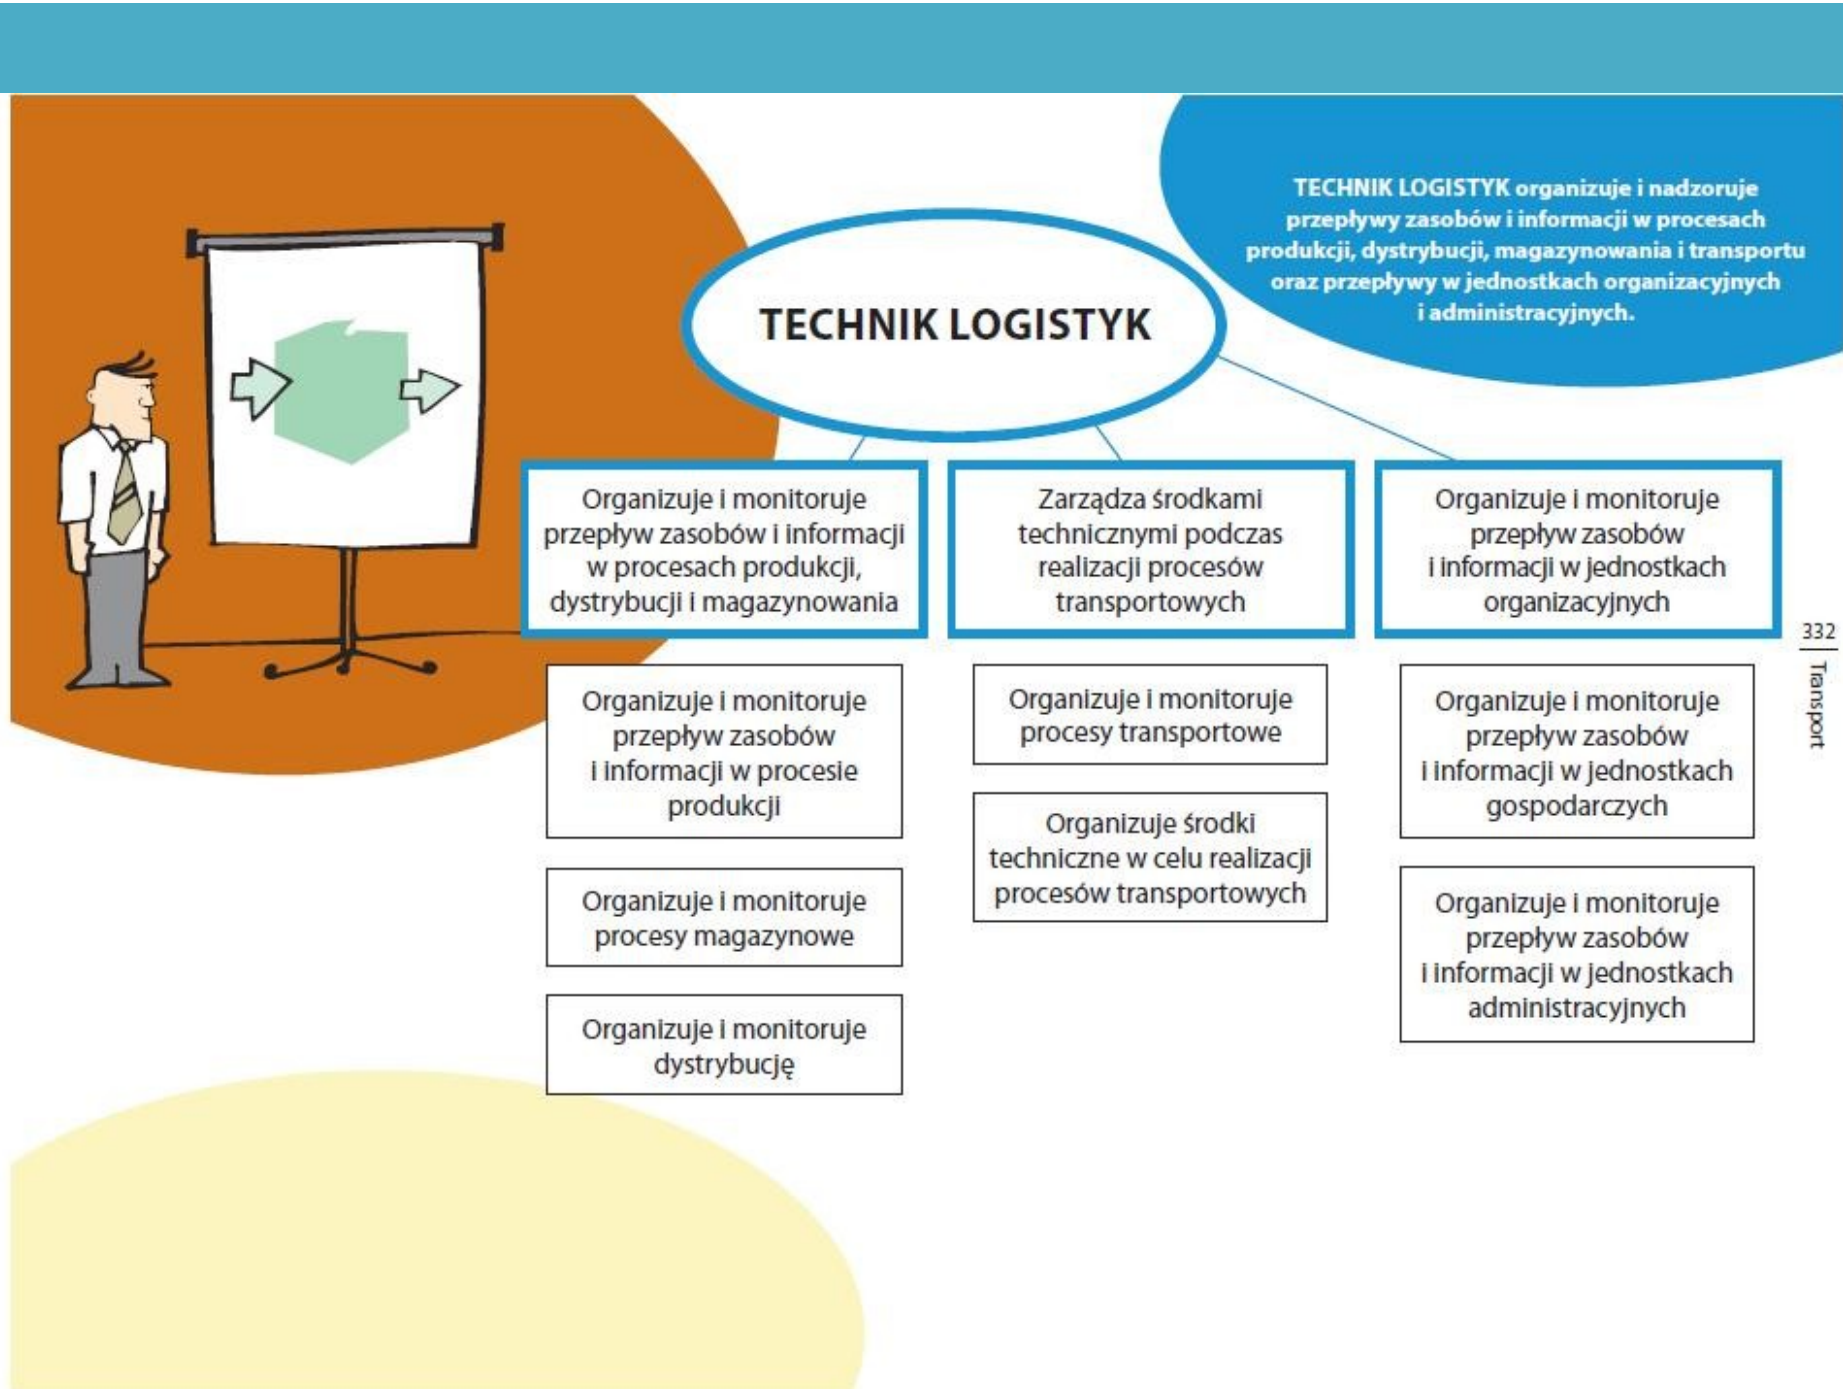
TECHNIK LOGISTYK organizuje i nadzoruje przepływy zasobów i informacji w procesach produkcji, dystrybucji, magazynowania i transportu oraz przepływy w jednostkach organizacyjnych i administracyjnych.

TECHNIK LOGISTYK

Organizuje i monitoruje przepływ zasobów i informacji w procesach produkcji, dystrybucji i magazynowania

Zarządza środkami technicznymi podczas realizacji procesów transportowych

Organizuje i monitoruje przepływ zasobów i informacji w jednostkach organizacyjnych

Organizuje i monitoruje przepływ zasobów i informacji w procesie produkcji

Organizuje i monitoruje procesy magazynowe

Organizuje i monitoruje dystrybucję

Organizuje i monitoruje procesy transportowe

Organizuje środki techniczne w celu realizacji procesów transportowych

Organizuje i monitoruje przepływ zasobów i informacji w jednostkach gospodarczych

Organizuje i monitoruje przepływ zasobów i informacji w jednostkach administracyjnych

332

Transport